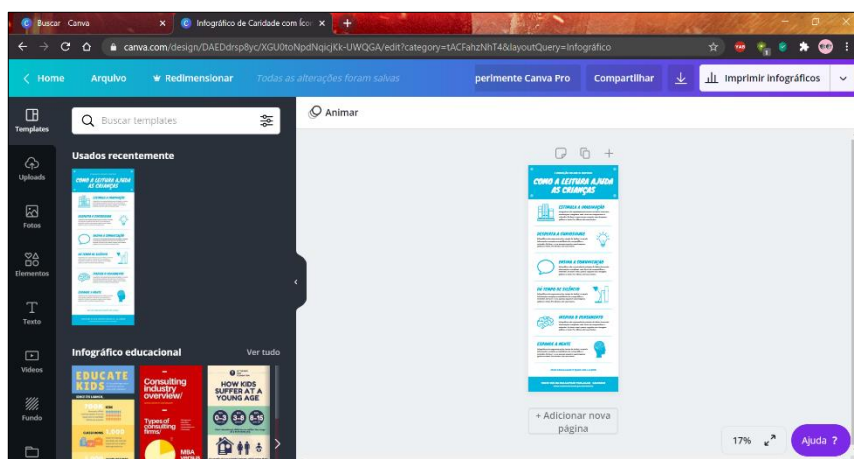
Buscar Canva
Infográfico de Caridade com Íco
canva.com/design/DAEDdrsp8yc/XGU0toNpdNqicjKk-UWQGA/edit?category=tACFahzNhT4&layoutQuery=Infográfico

Home
Arquivo
Redimensionar
Todas as alterações foram salvas
perimente Canva Pro
Compartilhar
Imprimir infográficos

Templates
Uploads
Fotos
Elementos
Texto
Vídeos
Fundo

Buscar templates
Usados recentemente
COMO A LEITURA AJUDA AS CRIANÇAS
Infográfico educacional
Ver tudo
EDUCATE KIDS
Consulting industry overview/
Types of consulting firms
HOW KIDS SUFFER AT A YOUNG AGE

Animar

COMO A LEITURA AJUDA AS CRIANÇAS
ESTIMULA A IMAGINAÇÃO
DESPERTA A CURIOSIDADE
DESENVOLVE A COMUNICAÇÃO
UM TEMPO DE SILÊNCIO
AGUÇA O PENSAMENTO
EXERCITA A MENTE

+ Adicionar nova página
17%
Ajuda ?